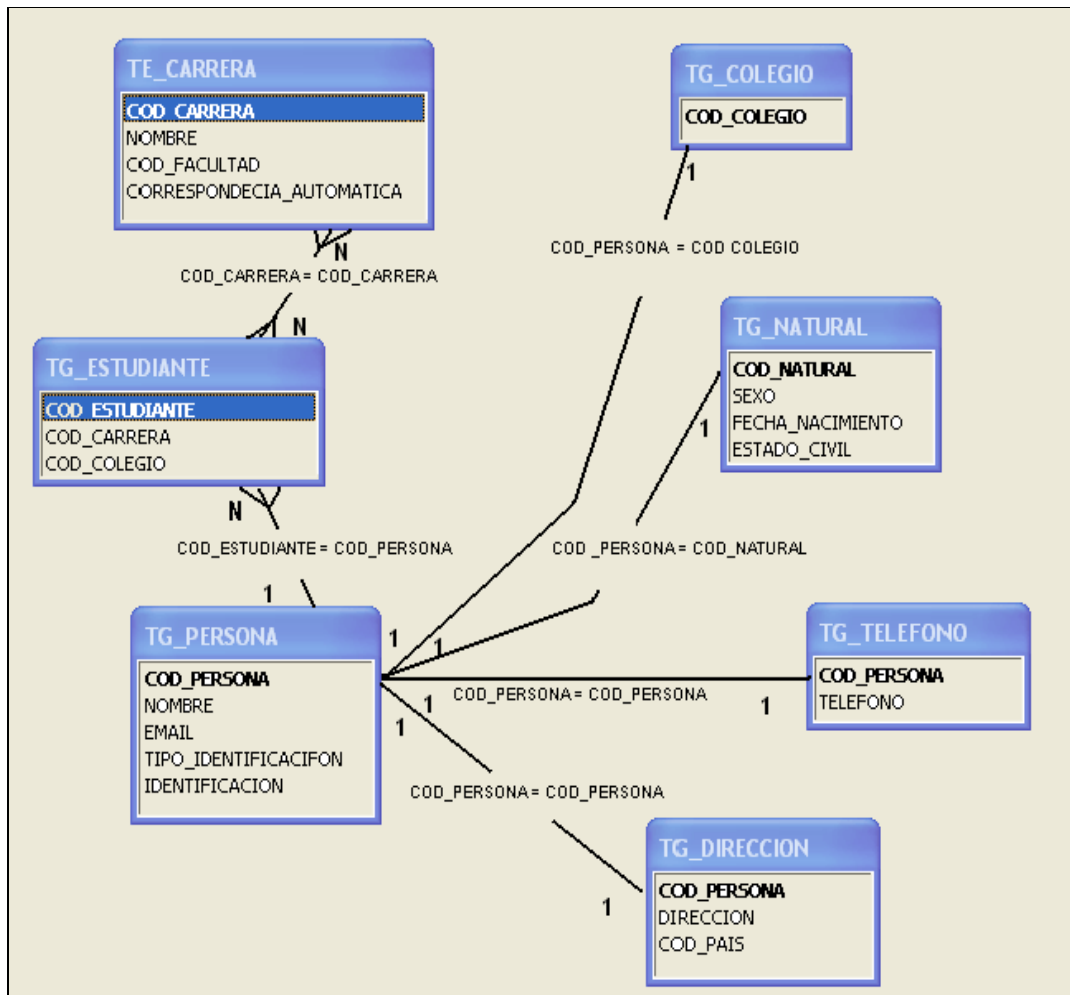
TE_CARRERA
COD_CARRERA
NOMBRE
COD_FACULTAD
CORRESPONDECIA_AUTOMATICA

TG_COLEGIO
COD_COLEGIO

1

COD_PERSONA = COD COLEGIO

N

COD_CARRERA = COD_CARRERA

N

TG_NATURAL
COD_NATURAL
SEXO
FECHA_NACIMIENTO
ESTADO_CIVIL

TG_ESTUDIANTE
COD_ESTUDIANTE
COD_CARRERA
COD_COLEGIO

1

N

COD_ESTUDIANTE = COD_PERSONA

COD _PERSONA = COD_NATURAL

1

TG_PERSONA
COD_PERSONA
NOMBRE
EMAIL
TIPO_IDENTIFICACIFON
IDENTIFICACION

1

1

TG_TELEFONO
COD_PERSONA
TELEFONO

1

COD_PERSONA = COD_PERSONA

1

1

COD_PERSONA = COD_PERSONA

TG_DIRECCION
COD_PERSONA
DIRECCION
COD_PAIS

1